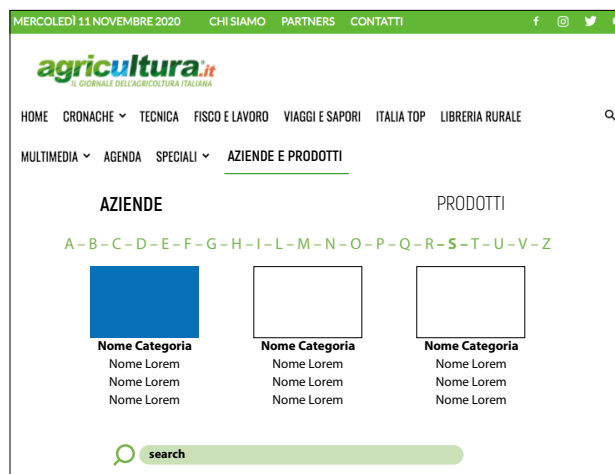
MERCOLEDÌ 11 NOVEMBRE 2020 CHI SIAMO PARTNERS CONTATTI

agricultura.it
IL GIORNALE DELL'AGRICOLTURA ITALIANA

HOME CRONACHE TECNICA FISCO E LAVORO VIAGGI E SAPORI ITALIA TOP LIBRERIA RURALE

MULTIMEDIA AGENDA SPECIALI AZIENDE E PRODOTTI

AZIENDE

PRODOTTI

A – B – C – D – E – F – G – H – I – L – M – N – O – P – Q – R – S – T – U – V – Z

Nome Categoria
Nome Lorem
Nome Lorem
Nome Lorem

Nome Categoria
Nome Lorem
Nome Lorem
Nome Lorem

Nome Categoria
Nome Lorem
Nome Lorem
Nome Lorem

search